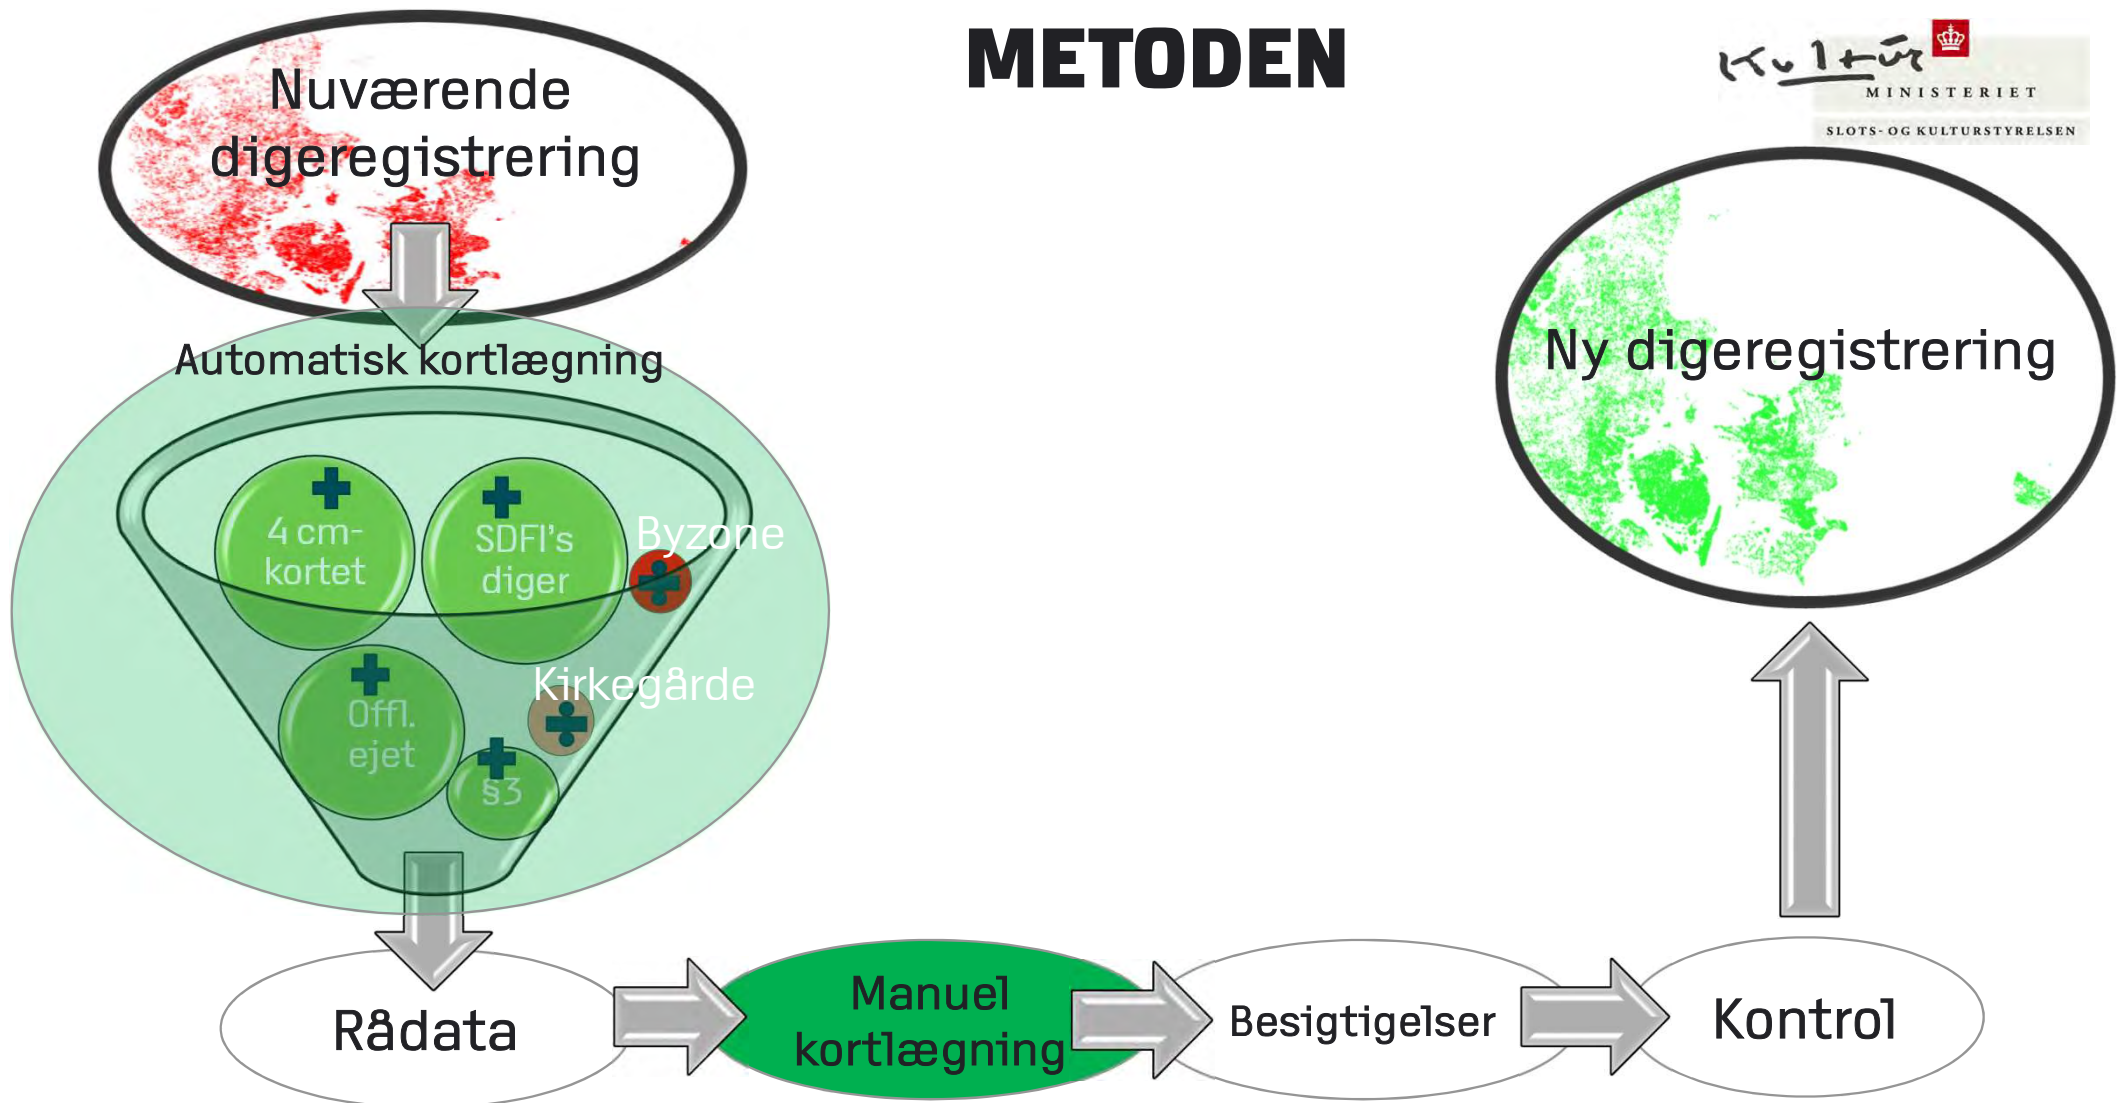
METODEN

Kultur
MINISTERIET
SLOTS- OG KULTURSTYRELSEN

Nuværende digeregistrering

Automatisk kortlægning

4 cm-kortet

SDFI's diger

Byzone

Offl. ejet

Kirkegårde

§3

Ny digeregistrering

Rådata

Manuel kortlægning

Besigtigelser

Kontrol